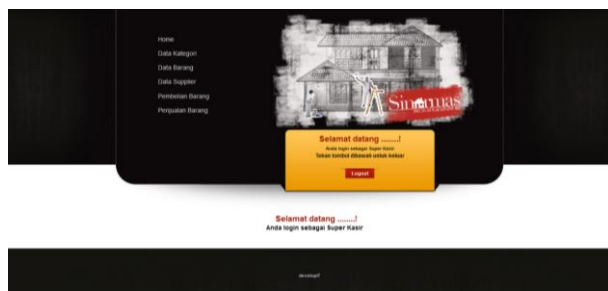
Home
Data Kategori
Data Barang
Data Supplier
Pembelian Barang
Penjualan Barang

Simamas

Selamat datang ........!
Anda login sebagai Super Kasir
Tekan tombol dibawah untuk keluar

Logout

Selamat datang ........!
Anda login sebagai Super Kasir

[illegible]